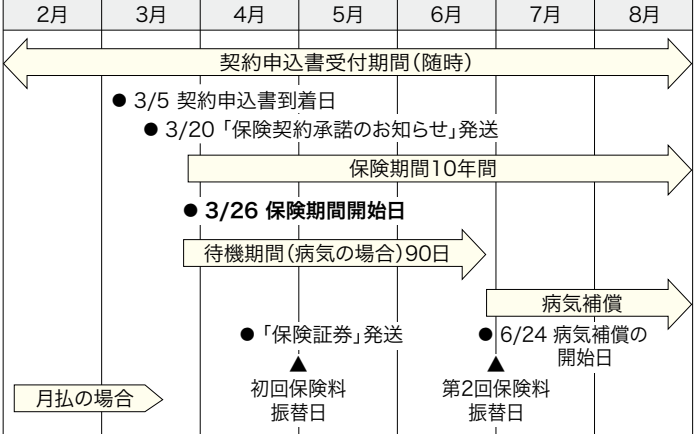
| 2月 | 3月 | 4月 | 5月 | 6月 | 7月 | 8月 |
|---|---|---|---|---|---|---|

契約申込書受付期間(随時)

● 3/5 契約申込書到着日

● 3/20「保険契約承諾のお知らせ」発送

保険期間10年間

● 3/26 保険期間開始日

待機期間(病気の場合)90日

病気補償

●「保険証券」発送

● 6/24 病気補償の開始日

月払の場合

初回保険料振替日

第2回保険料振替日